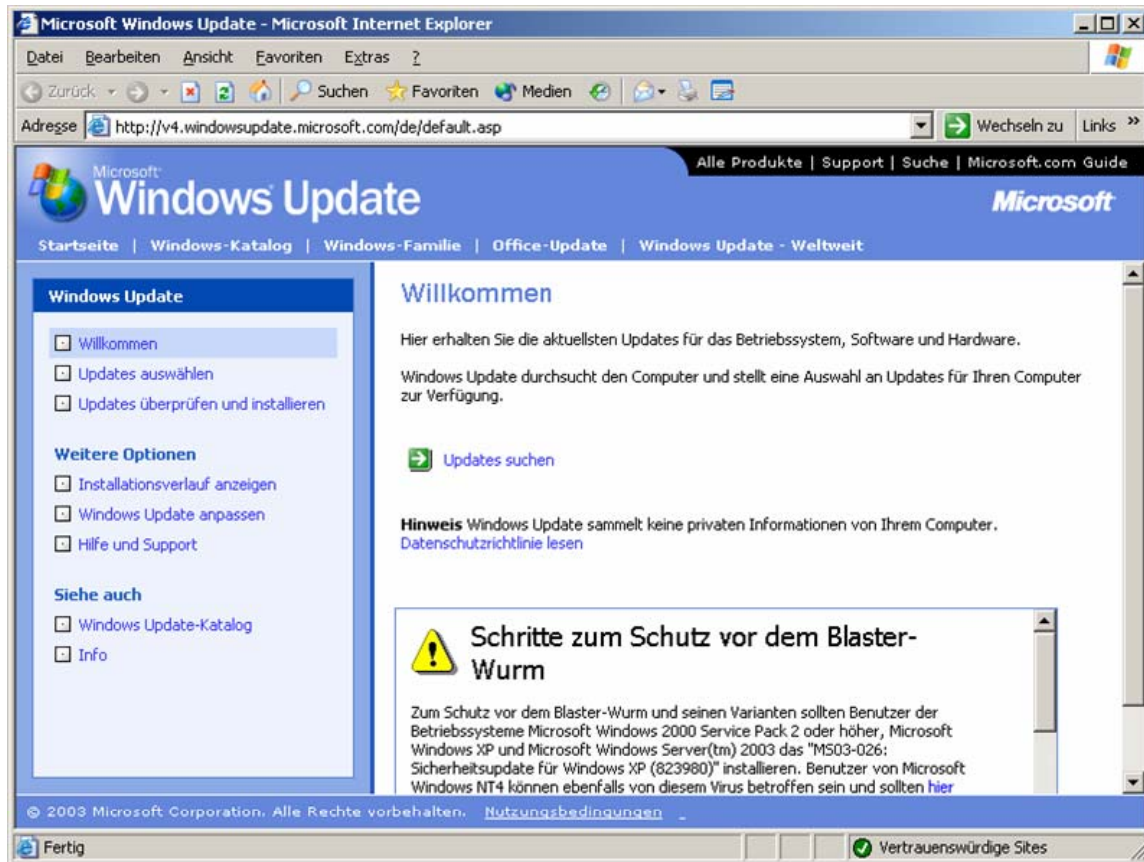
Microsoft Windows Update - Microsoft Internet Explorer

Datei Bearbeiten Ansicht Favoriten Extras ?

Zurück Suchen Favoriten Medien

Adresse http://v4.windowsupdate.microsoft.com/de/default.asp Wechseln zu Links »

Alle Produkte | Support | Suche | Microsoft.com Guide

Microsoft Windows Update

Microsoft

Startseite | Windows-Katalog | Windows-Familie | Office-Update | Windows Update - Weltweit

Windows Update

Willkommen

Updates auswählen

Updates überprüfen und installieren

Weitere Optionen

Installationsverlauf anzeigen

Windows Update anpassen

Hilfe und Support

Siehe auch

Windows Update-Katalog

Info

Willkommen

Hier erhalten Sie die aktuellsten Updates für das Betriebssystem, Software und Hardware.

Windows Update durchsucht den Computer und stellt eine Auswahl an Updates für Ihren Computer zur Verfügung.

Updates suchen

Hinweis Windows Update sammelt keine privaten Informationen von Ihrem Computer. Datenschutzrichtlinie lesen

Schritte zum Schutz vor dem Blaster-Wurm

Zum Schutz vor dem Blaster-Wurm und seinen Varianten sollten Benutzer der Betriebssysteme Microsoft Windows 2000 Service Pack 2 oder höher, Microsoft Windows XP und Microsoft Windows Server(tm) 2003 das "MS03-026: Sicherheitsupdate für Windows XP (823980)" installieren. Benutzer von Microsoft Windows NT4 können ebenfalls von diesem Virus betroffen sein und sollten hier

© 2003 Microsoft Corporation. Alle Rechte vorbehalten. Nutzungsbedingungen

Fertig

Vertrauenswürdige Sites